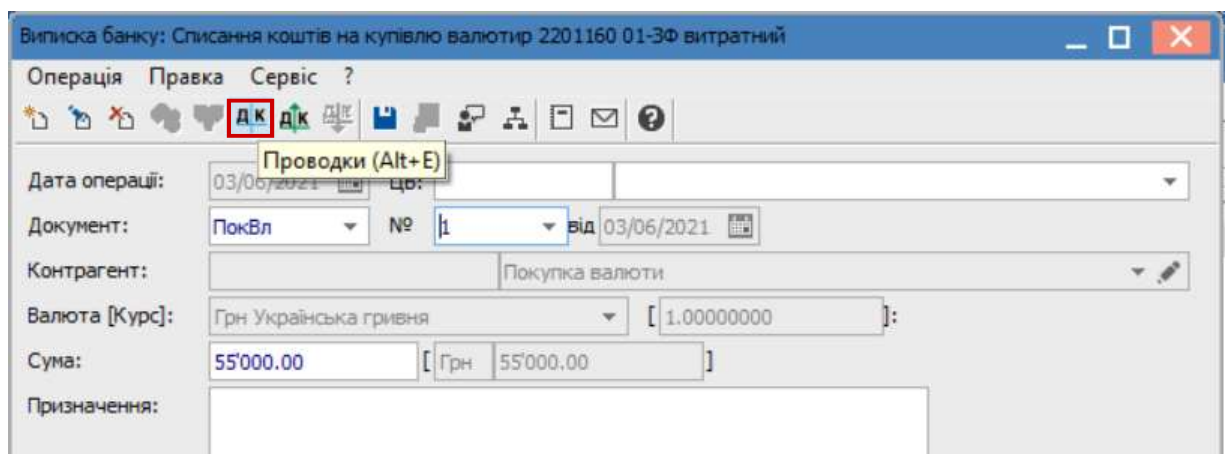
Виписка банку: Списання коштів на купівлю валютир 2201160 01-3Ф витратний

Операція Правка Сервіс ?

ДК ДК

Проводки (Alt+E)

Дата операції: 03/06/2021 ЦВ:

Документ: ПокВл № 1 від 03/06/2021

Контрагент: Покупка валюти

Валюта [Курс]: Грн Українська гривня [ 1.00000000 ]:

Сума: 55'000.00 [ Грн 55'000.00 ]

Призначення: